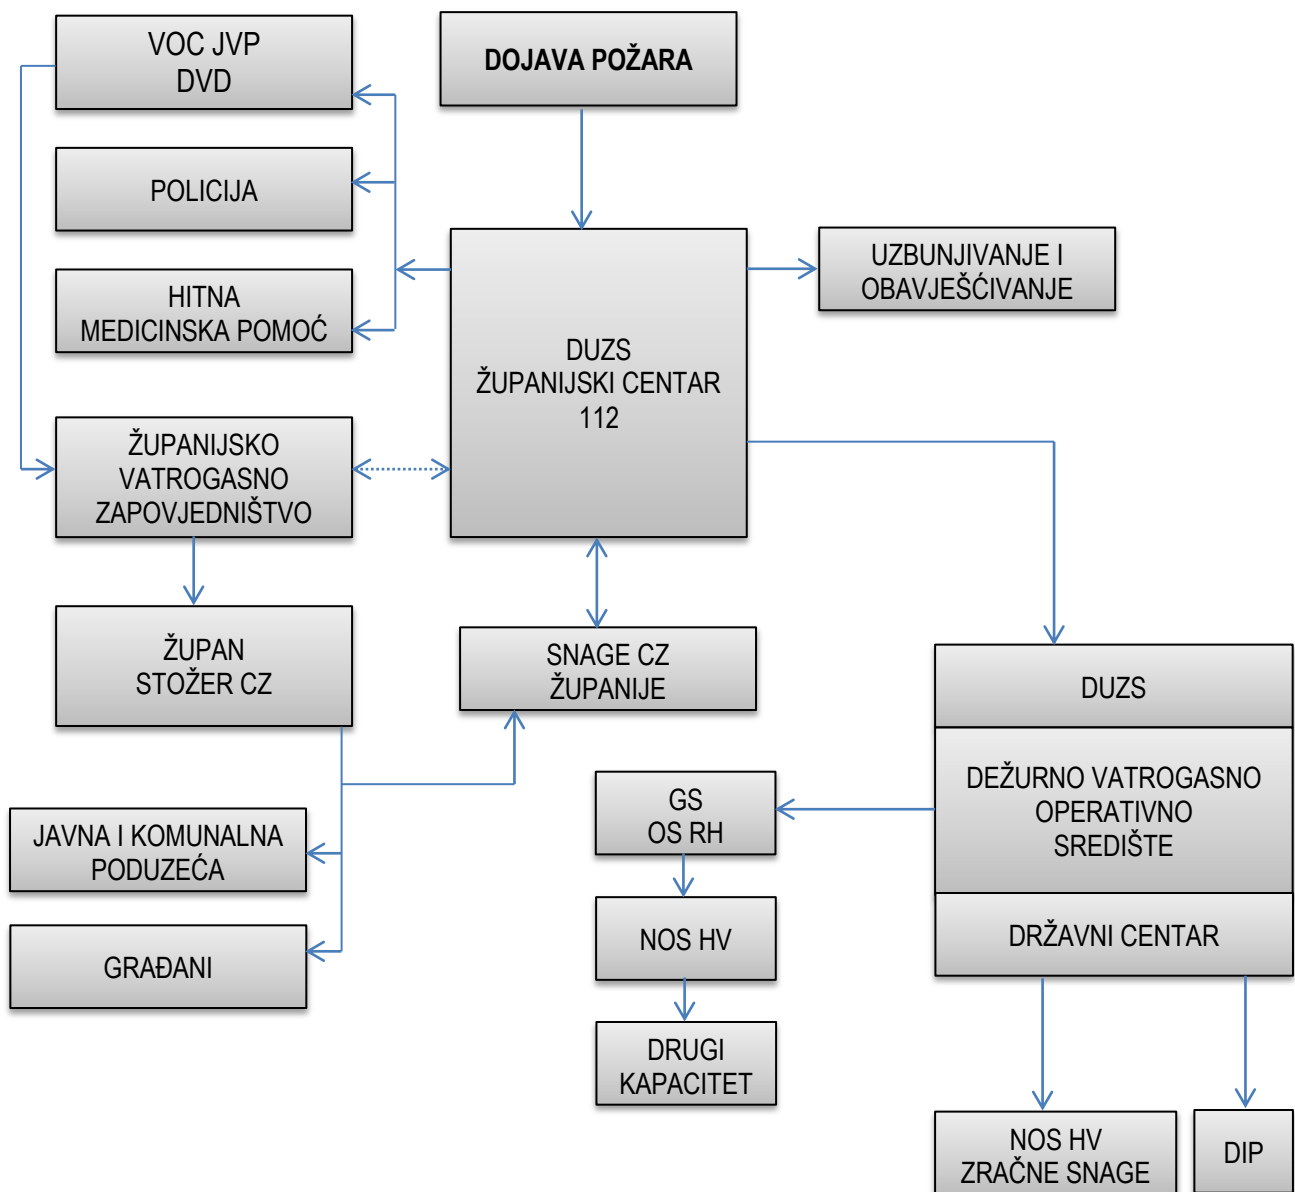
VOC JVP
DVD

DOJAVA POŽARA

POLICIJA

HITNA
MEDICINSKA POMOĆ

DUZS
ŽUPANIJSKI CENTAR
112

UZBUNJIVANJE I
OBAVJEŠĆIVANJE

ŽUPANIJSKO
VATROGASNO
ZAPOVJEDNIŠTVO

ŽUPAN
STOŽER CZ

SNAGE CZ
ŽUPANIJE

DUZS

DEŽURNO VATROGASNO
OPERATIVNO
SREDIŠTE

DRŽAVNI CENTAR

JAVNA I KOMUNALNA
PODUZEĆA

GRAĐANI

GS
OS RH

NOS HV

DRUGI
KAPACITET

NOS HV
ZRAČNE SNAGE

DIP